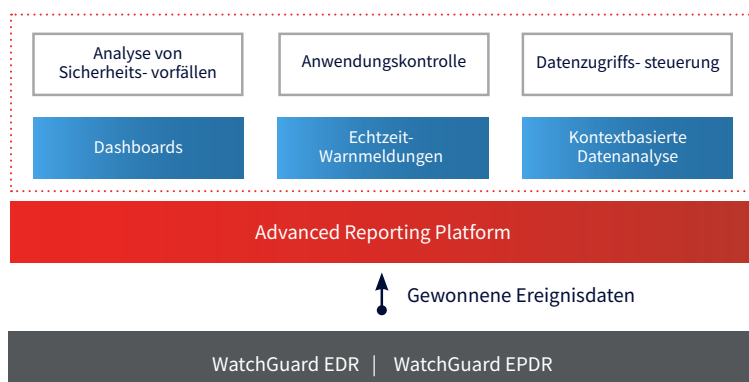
Analyse von Sicherheits- vorfällen

Anwendungskontrolle

Datenzugriffs- steuerung

Dashboards

Echtzeit-Warnmeldungen

Kontextbasierte Datenanalyse

Advanced Reporting Platform

Gewonnene Ereignisdaten

WatchGuard EDR | WatchGuard EPDR